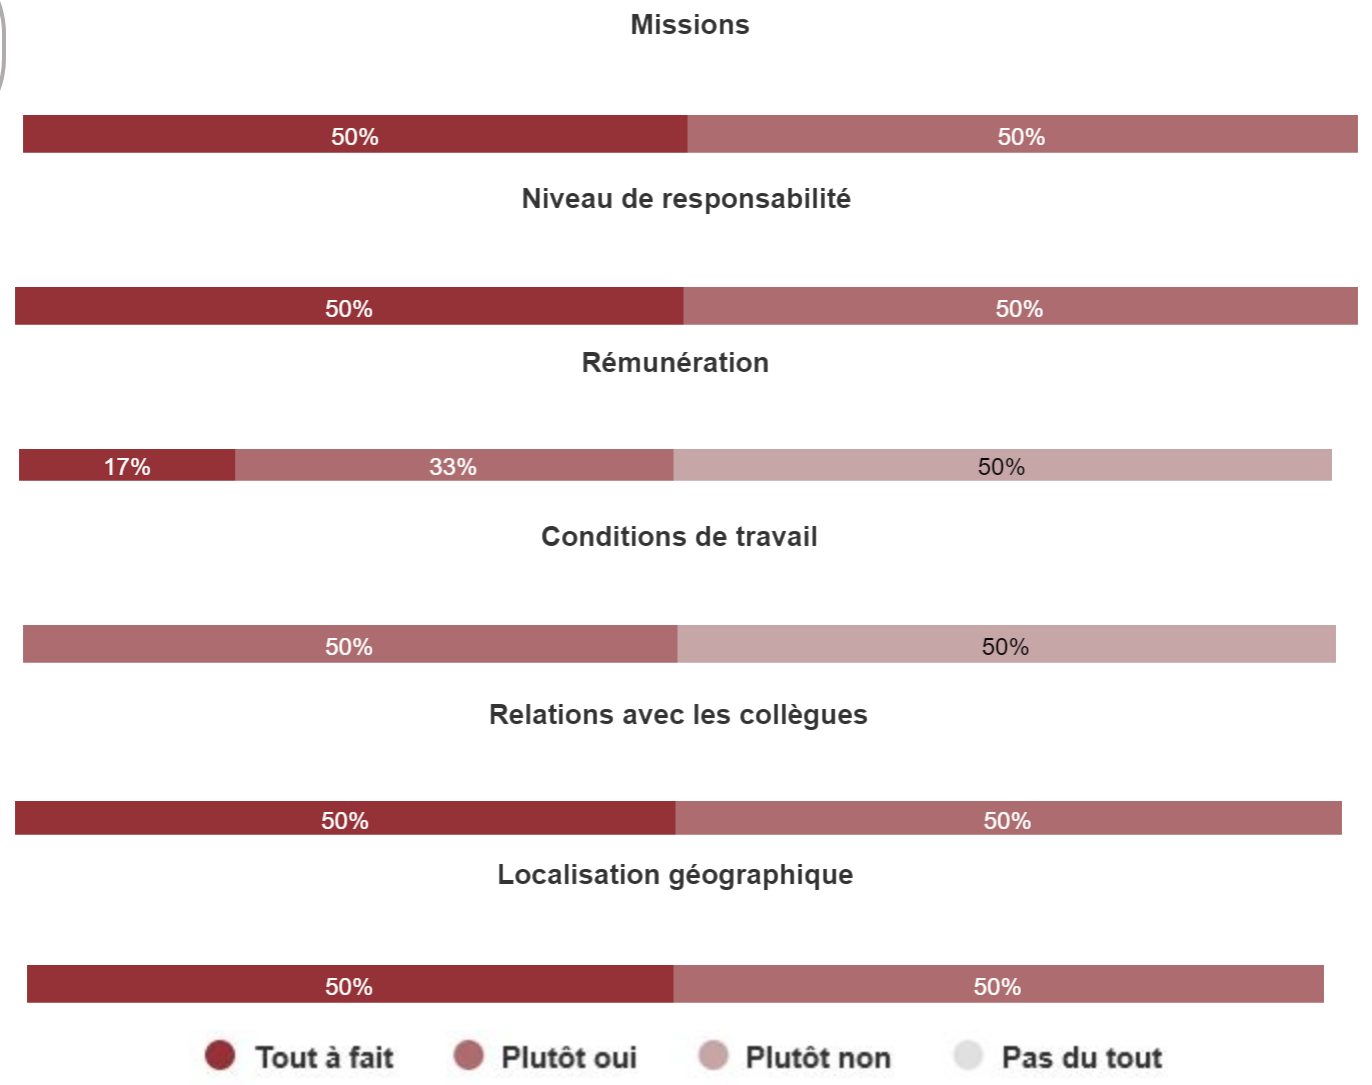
Missions

50% 50%

Niveau de responsabilité

50% 50%

Rémunération

17% 33% 50%

Conditions de travail

50% 50%

Relations avec les collègues

50% 50%

Localisation géographique

50% 50%

Tout à fait Plutôt oui Plutôt non Pas du tout